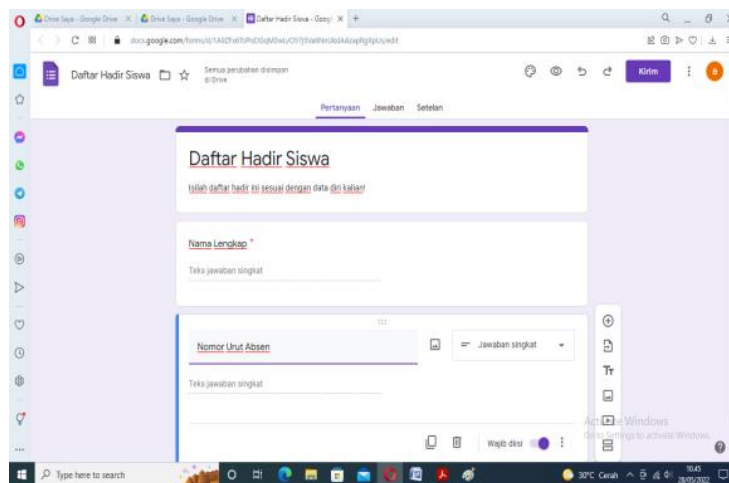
Drive Saya - Google Drive | Drive Saya - Google Drive | Daftar Hadir Siswa - Goog

docs.google.com/forms/d/1A9Zh6YbPbDGqM3wLcO57j5lVaWmUkdAAzapRgXpUs/edit

Daftar Hadir Siswa

Semua perubahan disimpan di Drive

Kirim

Pertanyaan Jawaban Setelan

Daftar Hadir Siswa

Isilah daftar hadir ini sesuai dengan data diri kalian!

Nama Lengkap *

Teks jawaban singkat

Nomor Urut Absen

Jawaban singkat

Teks jawaban singkat

Wajib diisi

Activate Windows
Go to Settings to activate Windows.

Type here to search

30°C Cerah

10.45
28/05/2022